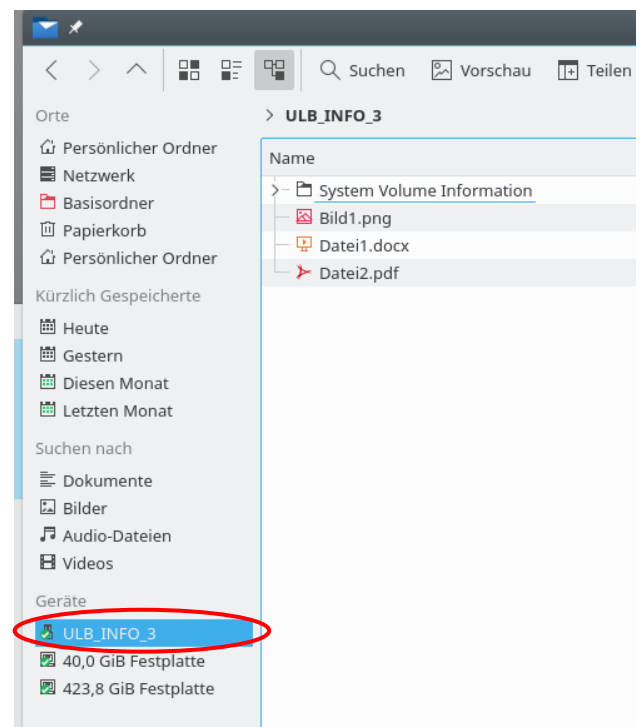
Suchen
Vorschau
Teilen

Orte
Persönlicher Ordner
Netzwerk
Basisordner
Papierkorb
Persönlicher Ordner

Kürzlich Gespeicherte
Heute
Gestern
Diesen Monat
Letzten Monat

Suchen nach
Dokumente
Bilder
Audio-Dateien
Videos

Geräte
ULB_INFO_3
40,0 GiB Festplatte
423,8 GiB Festplatte

ULB_INFO_3

Name
System Volume Information
Bild1.png
Datei1.docx
Datei2.pdf